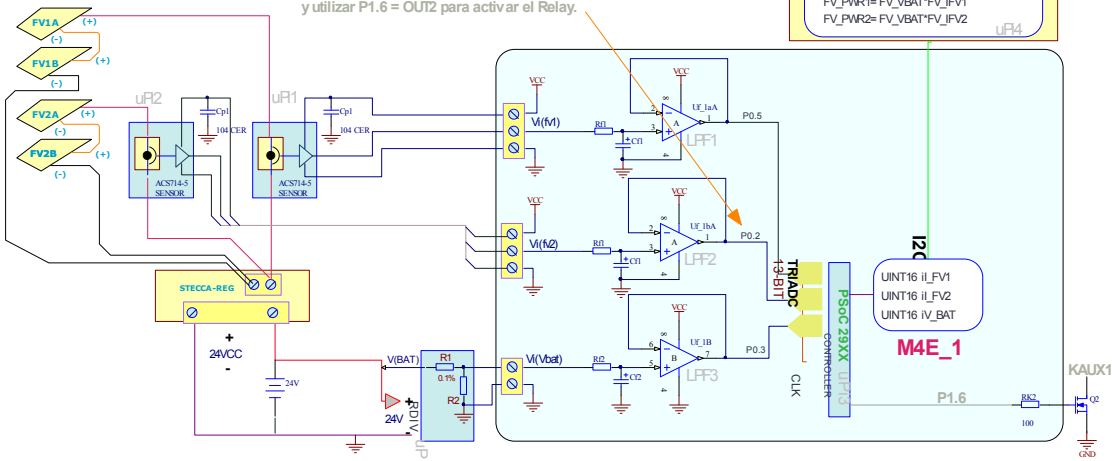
y utilizar P1.6 = OUT2 para activar el Relay.

FV_PWR1= FV_VBAT*FV_IFV1
FV_PWR2= FV_VBAT*FV_IFV2
uP4

FV1A (+)
(-)
FV1B (+)
(-)
FV2A (+)
(-)
FV2B (+)
(-)

uP2
Cp1
104 CER
ACS714-5
SENSOR

uP1
Cp1
104 CER
ACS714-5
SENSOR

VCC
Vi(fv1)
Rf1
Cf1
VCC
U_1aA
A
LPF1
P0.5

VCC
Vi(fv2)
Rf1
Cf1
VCC
U_1bA
A
LPF2
P0.2

TRIADC
13-BIT

VCC
Vi(Vbat)
Rf2
Cf2
VCC
U_1B
B
LPF3
P0.3

PSoC 29XX
CONTROLLER
uP3
CLK

I2C
UINT16 iI_FV1
UINT16 iI_FV2
UINT16 iV_BAT
M4E_1

STECCA-REG
+
24VCC
-
24V

V(BAT)
R1
0.1%
R2
RDIV
uP
24V

P1.6
RK2
100
KAUX1
Q2
GND